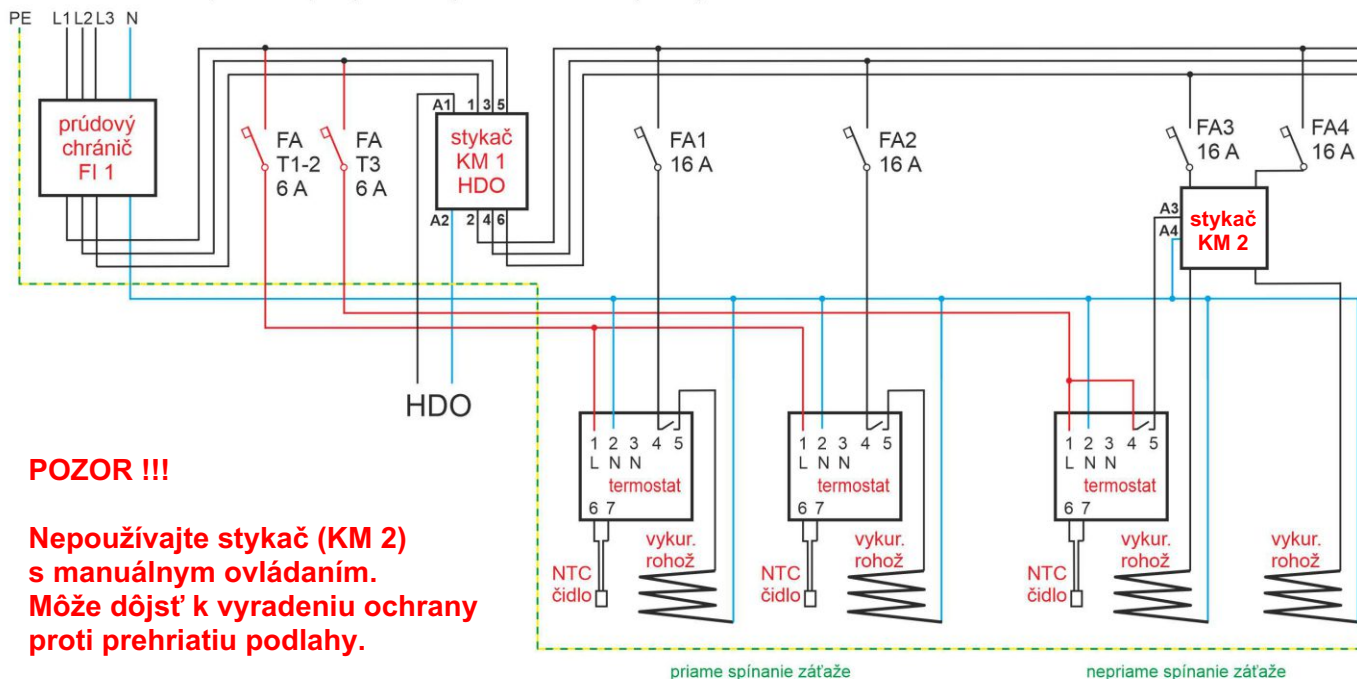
PE L1 L2 L3 N

prúdový chránič FI 1

FA T1-2 6 A

FA T3 6 A

A1 1 3 5
stykač KM 1 HDO
A2 2 4 6

HDO

FA1 16 A

FA2 16 A

FA3 16 A

FA4 16 A

A3
A4
stykač KM 2

1 2 3 4 5
L N N
termostat
6 7

vykur. rohož

NTC čidlo

1 2 3 4 5
L N N
termostat
6 7

vykur. rohož

NTC čidlo

1 2 3 4 5
L N N
termostat
6 7

vykur. rohož

NTC čidlo

vykur. rohož

POZOR !!!

Nepoužívajte stykač (KM 2) s manuálnym ovládaním. Môže dôjsť k vyradeniu ochrany proti prehriatiu podlahy.

priame spínanie záťaže

nepriame spínanie záťaže